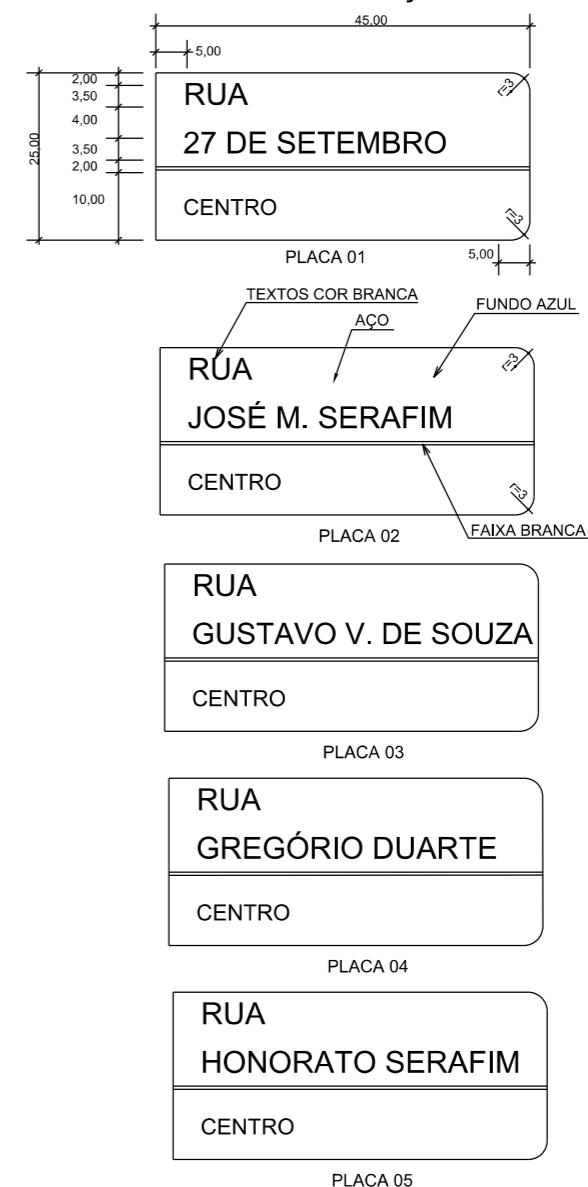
45,00

5,00

2,00
3,50
4,00
3,50
2,00
10,00
25,00

r=3

RUA
27 DE SETEMBRO

CENTRO

r=3

5,00

PLACA 01

TEXTOS COR BRANCA
AÇO
FUNDO AZUL

r=3

RUA
JOSÉ M. SERAFIM

CENTRO

r=3

FAIXA BRANCA

PLACA 02

RUA
GUSTAVO V. DE SOUZA

CENTRO

PLACA 03

RUA
GREGÓRIO DUARTE

CENTRO

PLACA 04

RUA
HONORATO SERAFIM

CENTRO

PLACA 05